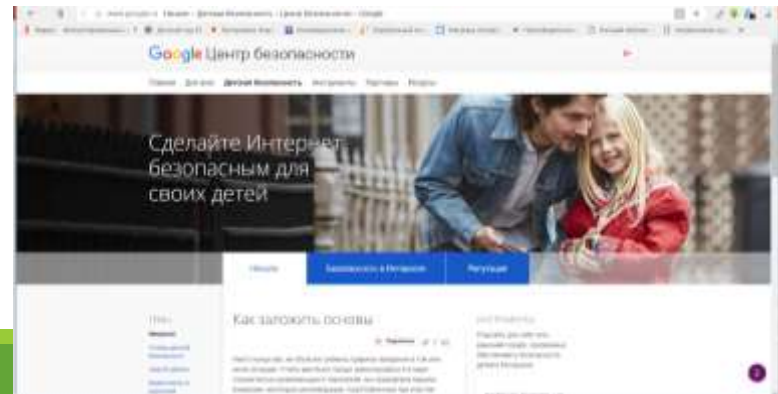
Google Центр безопасности

Главная Для вас Детская безопасность Инструменты Партнеры Ресурсы

Сделайте Интернет безопасным для своих детей

Обзор Безопасность в Интернете Репутация

Как заложить основы

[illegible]